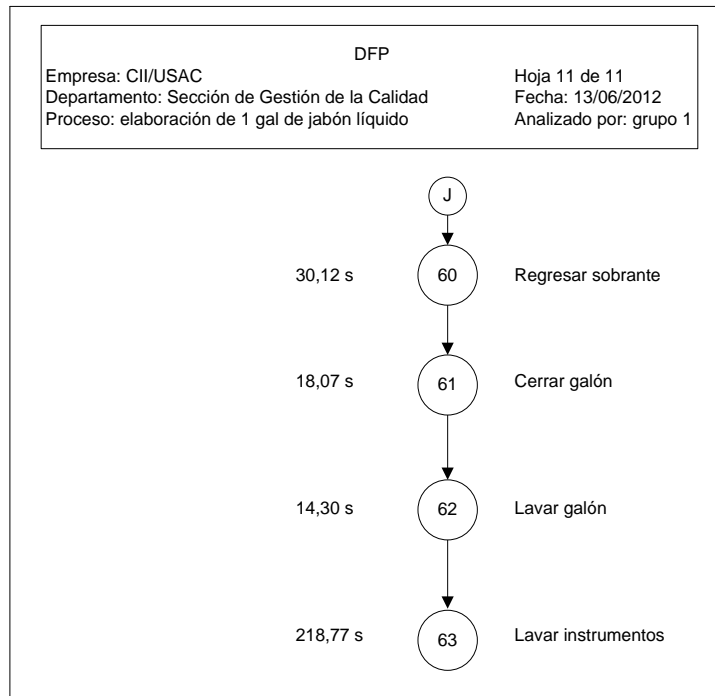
DFP

Empresa: CII/USAC
Departamento: Sección de Gestión de la Calidad
Proceso: elaboración de 1 gal de jabón líquido

Hoja 11 de 11
Fecha: 13/06/2012
Analizado por: grupo 1

J

30,12 s 60 Regresar sobrante

18,07 s 61 Cerrar galón

14,30 s 62 Lavar galón

218,77 s 63 Lavar instrumentos